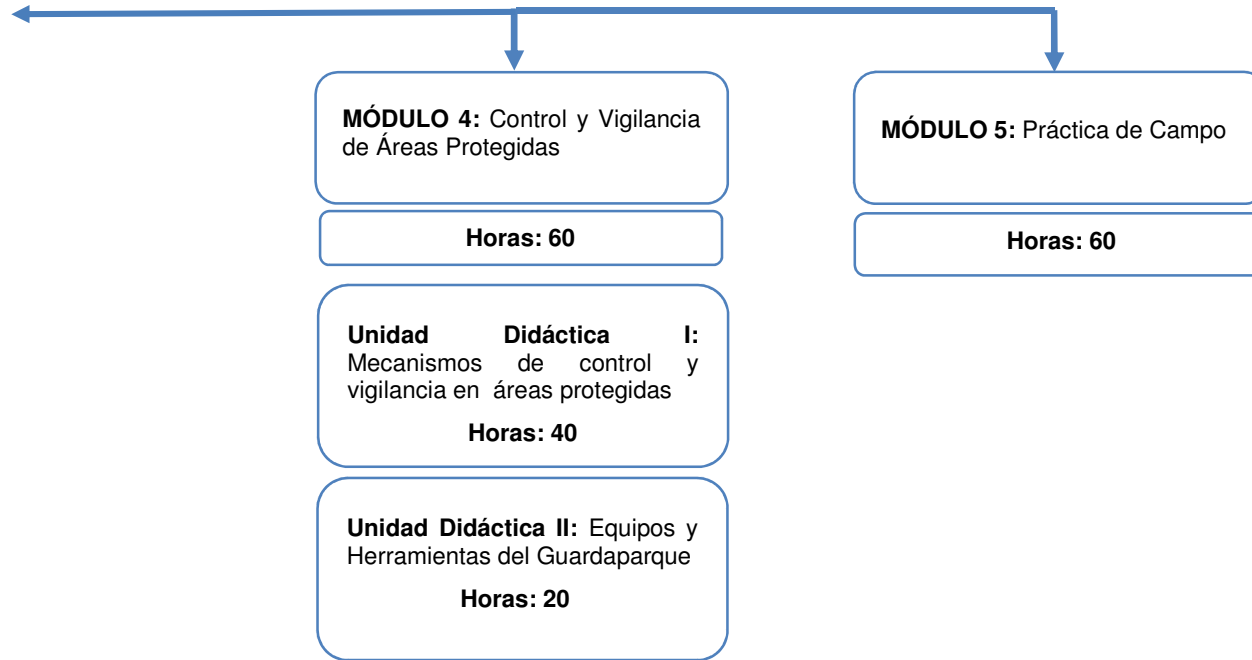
**MÓDULO 4:** Control y Vigilancia de Áreas Protegidas

**Horas: 60**

**Unidad Didáctica I:** Mecanismos de control y vigilancia en áreas protegidas

**Horas: 40**

**Unidad Didáctica II:** Equipos y Herramientas del Guardaparque

**Horas: 20**

**MÓDULO 5:** Práctica de Campo

**Horas: 60**